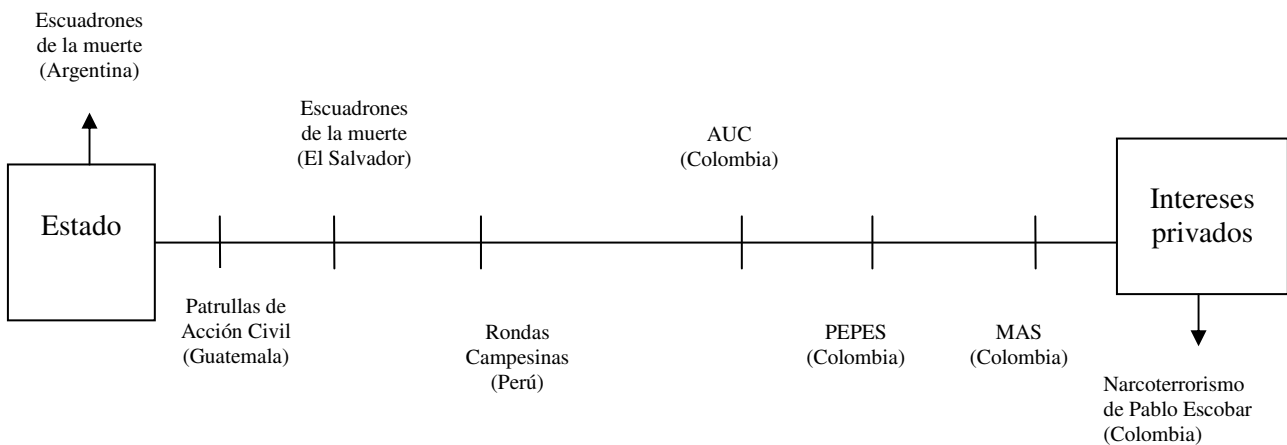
Escuadrones de la muerte (Argentina)

Escuadrones de la muerte (El Salvador)

AUC (Colombia)

Estado

Intereses privados

Patrullas de Acción Civil (Guatemala)

Rondas Campesinas (Perú)

PEPES (Colombia)

MAS (Colombia)

Narcoterrorismo de Pablo Escobar (Colombia)